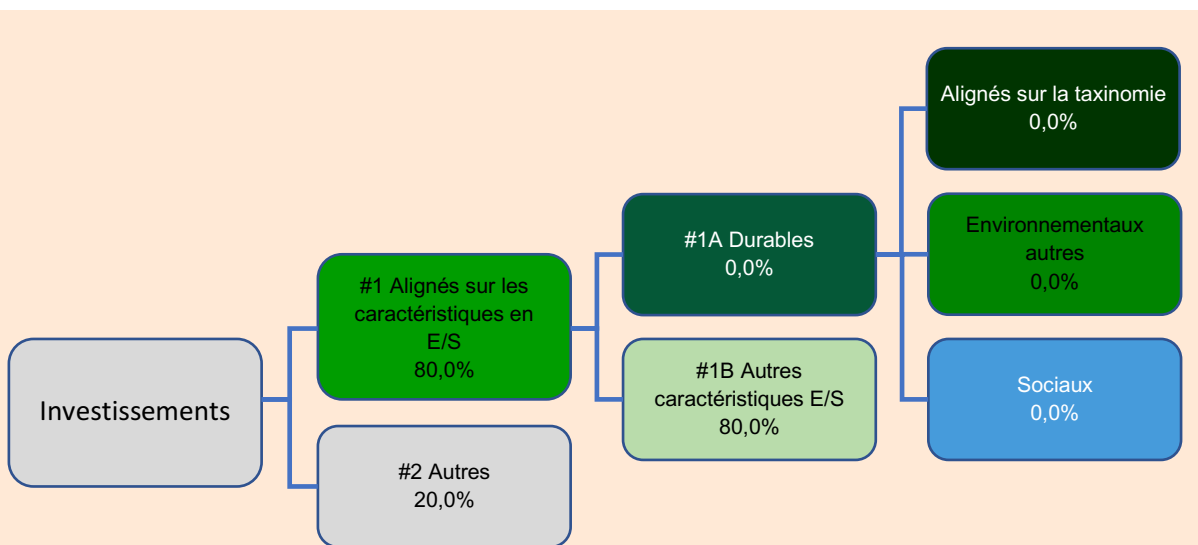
Investissements

#1 Alignés sur les caractéristiques en E/S
80,0%

#2 Autres
20,0%

#1A Durables
0,0%

#1B Autres caractéristiques E/S
80,0%

Alignés sur la taxinomie
0,0%

Environnementaux autres
0,0%

Sociaux
0,0%